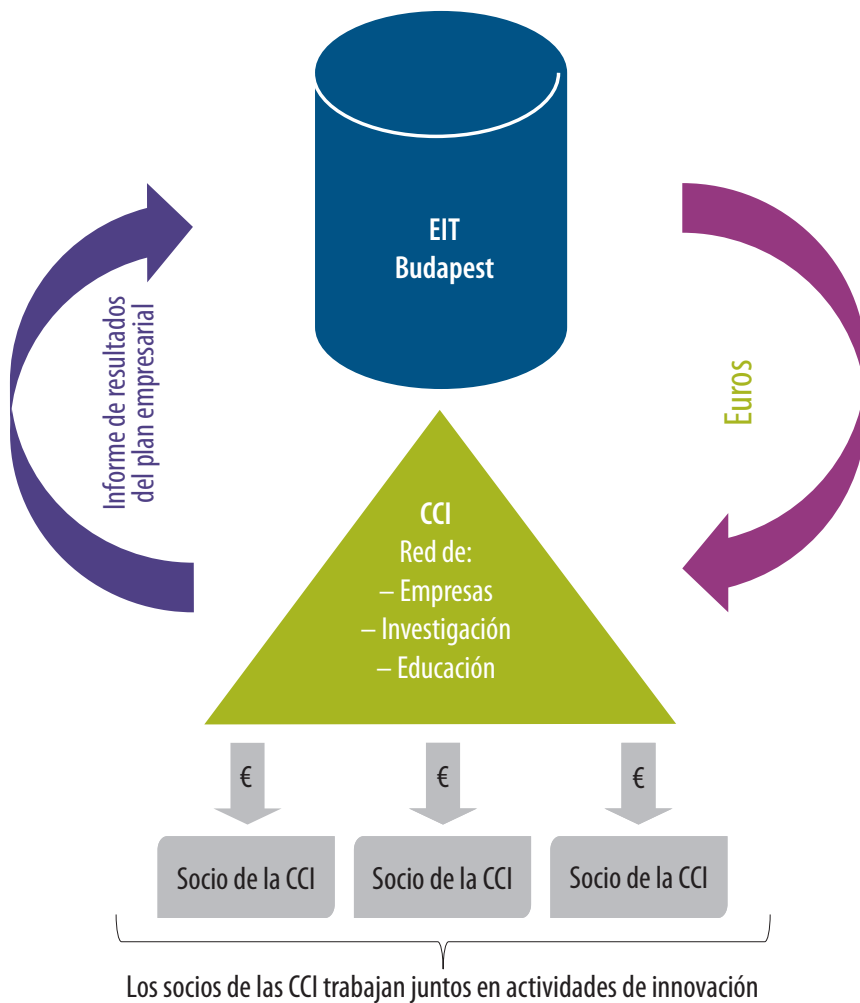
EIT
Budapest

Informe de resultados del plan empresarial

Euros

CCI
Red de:
– Empresas
– Investigación
– Educación

€

€

€

Socio de la CCI

Socio de la CCI

Socio de la CCI

Los socios de las CCI trabajan juntos en actividades de innovación